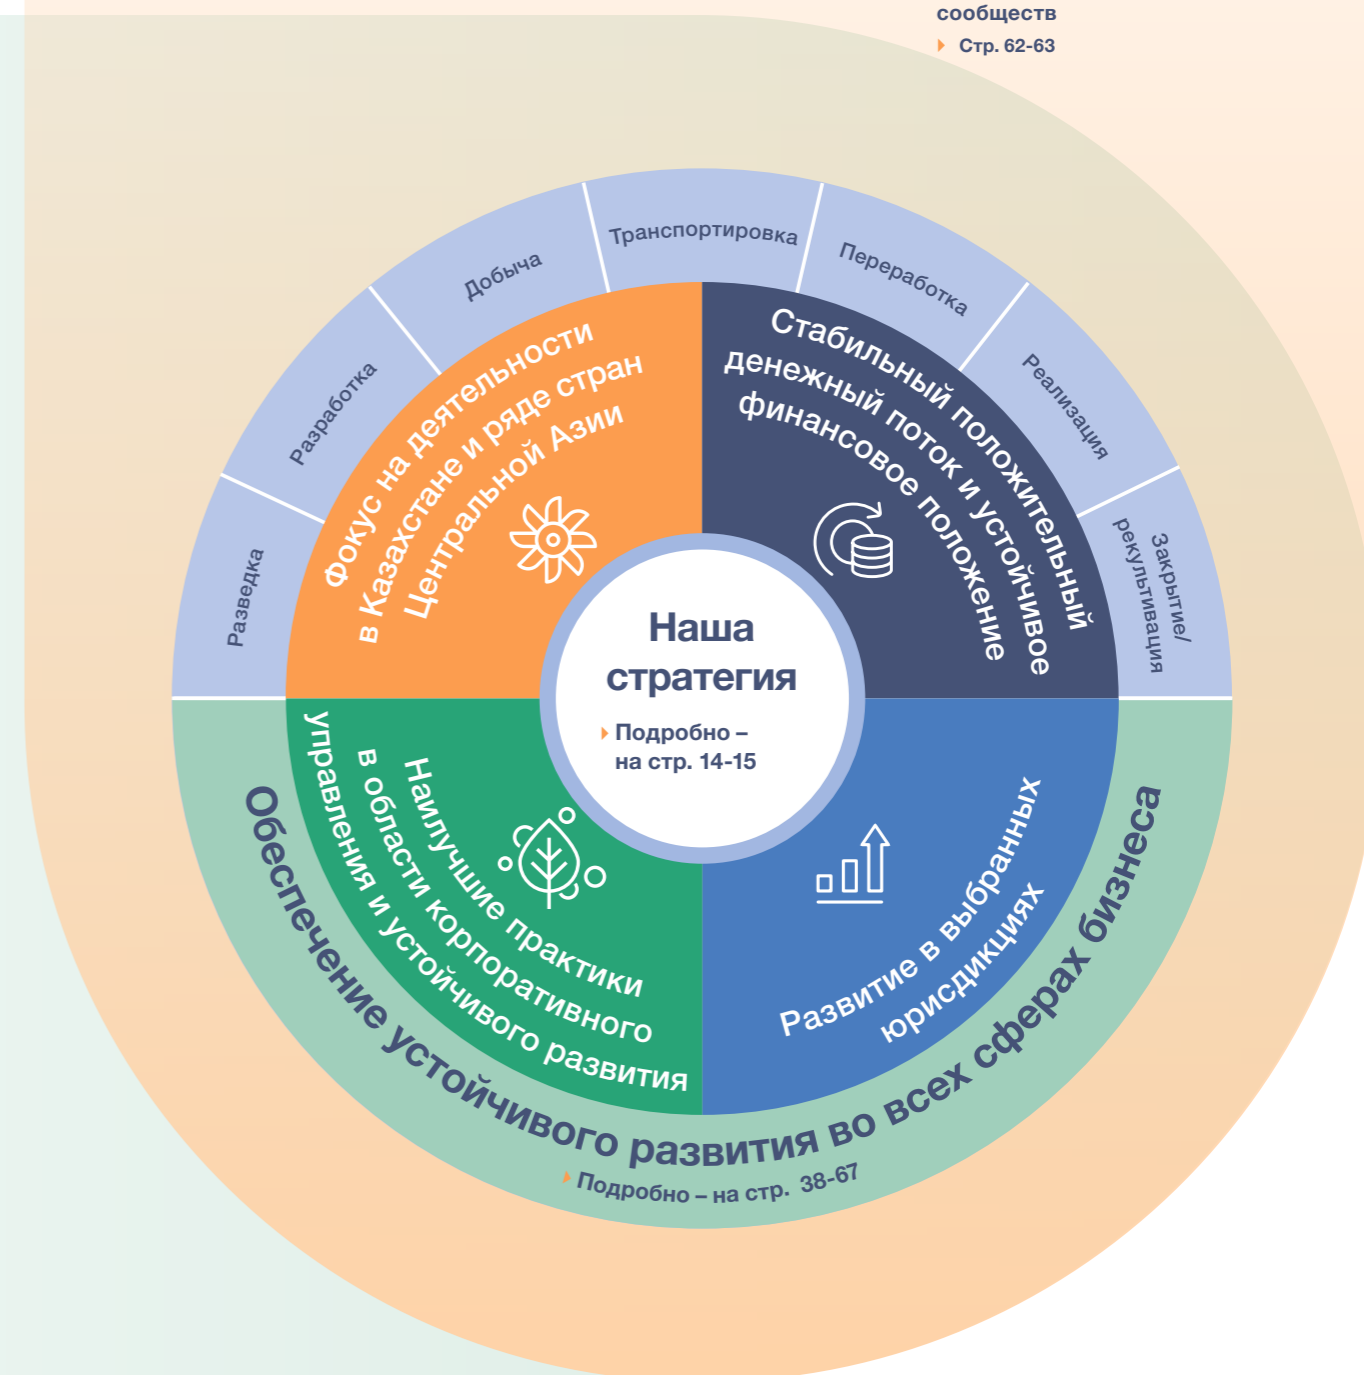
сообществ
Стр. 62-63

Разведка
Разработка
Добыча
Транспортировка
Переработка
Реализация
Закрытие/ рекультивация

Фокус на деятельности в Казахстане и ряде стран Центральной Азии

Стабильный положительный денежный поток и устойчивое финансовое положение

Наша стратегия
Подробно – на стр. 14-15

Наилучшие практики в области корпоративного управления и устойчивого развития

Развитие в выбранных юрисдикциях

Обеспечение устойчивого развития во всех сферах бизнеса
Подробно – на стр. 38-67